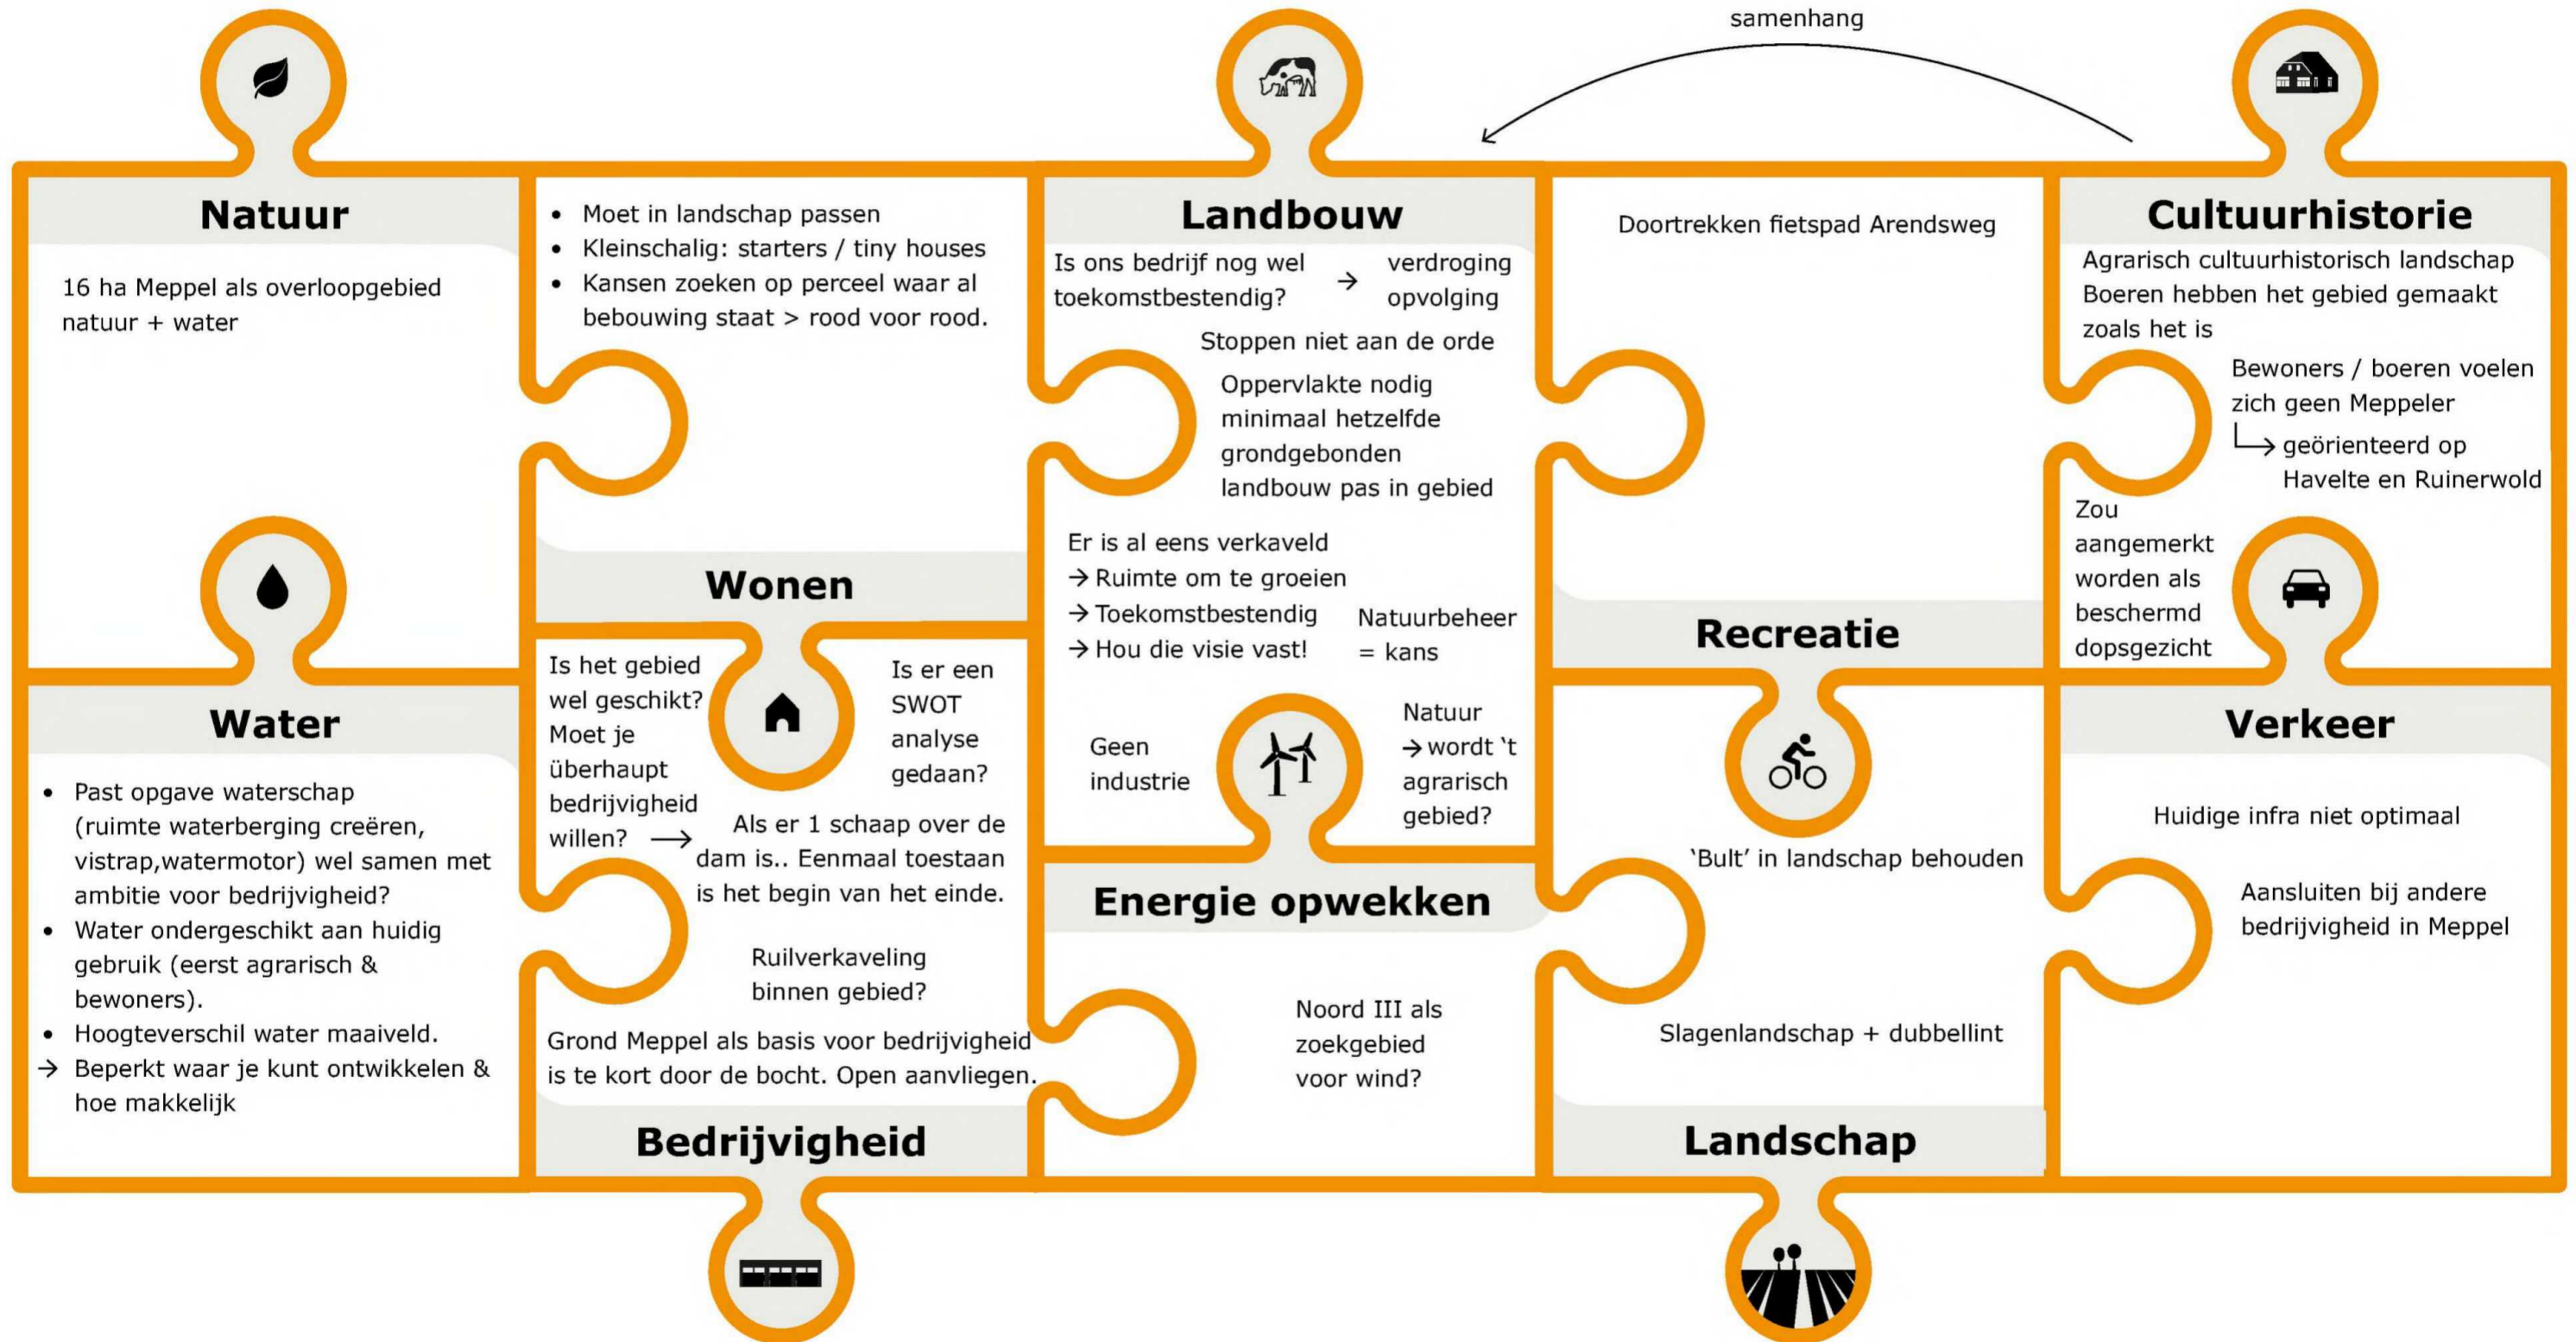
samenhang

Natuur

16 ha Meppel als overloopgebied natuur + water

- Moet in landschap passen
- Kleinschalig: starters / tiny houses
- Kansen zoeken op perceel waar al bebouwing staat > rood voor rood.

Wonen

Landbouw

Is ons bedrijf nog wel toekomstbestendig? → verdroging opvolging

Stoppen niet aan de orde

Oppervlakte nodig minimaal hetzelfde grondgebonden landbouw pas in gebied

Er is al eens verkaveld
→ Ruimte om te groeien
→ Toekomstbestendig
→ Hou die visie vast!

Natuurbeheer = kans

Doortrekken fietspad Arendsweg

Recreatie

Cultuurhistorie

Agrarisch cultuurhistorisch landschap
Boeren hebben het gebied gemaakt zoals het is

Bewoners / boeren voelen zich geen Meppeler
↳ geöriënteerd op Havelte en Ruinerwold

Zou aangemerkt worden als beschermd dopsgezicht

Water

- Past opgave waterschap (ruimte waterberging creëren, vistrap,watermotor) wel samen met ambitie voor bedrijvigheid?
- Water ondergeschikt aan huidig gebruik (eerst agrarisch & bewoners).
- Hoogteverschil water maaiveld.
→ Beperkt waar je kunt ontwikkelen & hoe makkelijk

Is het gebied wel geschikt? Moet je überhaupt bedrijvigheid willen? →

Is er een SWOT analyse gedaan?

Als er 1 schaap over de dam is.. Eenmaal toestaan is het begin van het einde.

Ruilverkaveling binnen gebied?

Grond Meppel als basis voor bedrijvigheid is te kort door de bocht. Open aanvliegen.

Bedrijvigheid

Geen industrie

Natuur → wordt 't agrarisch gebied?

Energie opwekken

Noord III als zoekgebied voor wind?

'Bult' in landschap behouden

Slagenlandschap + dubbellint

Landschap

Verkeer

Huidige infra niet optimaal

Aansluiten bij andere bedrijvigheid in Meppel